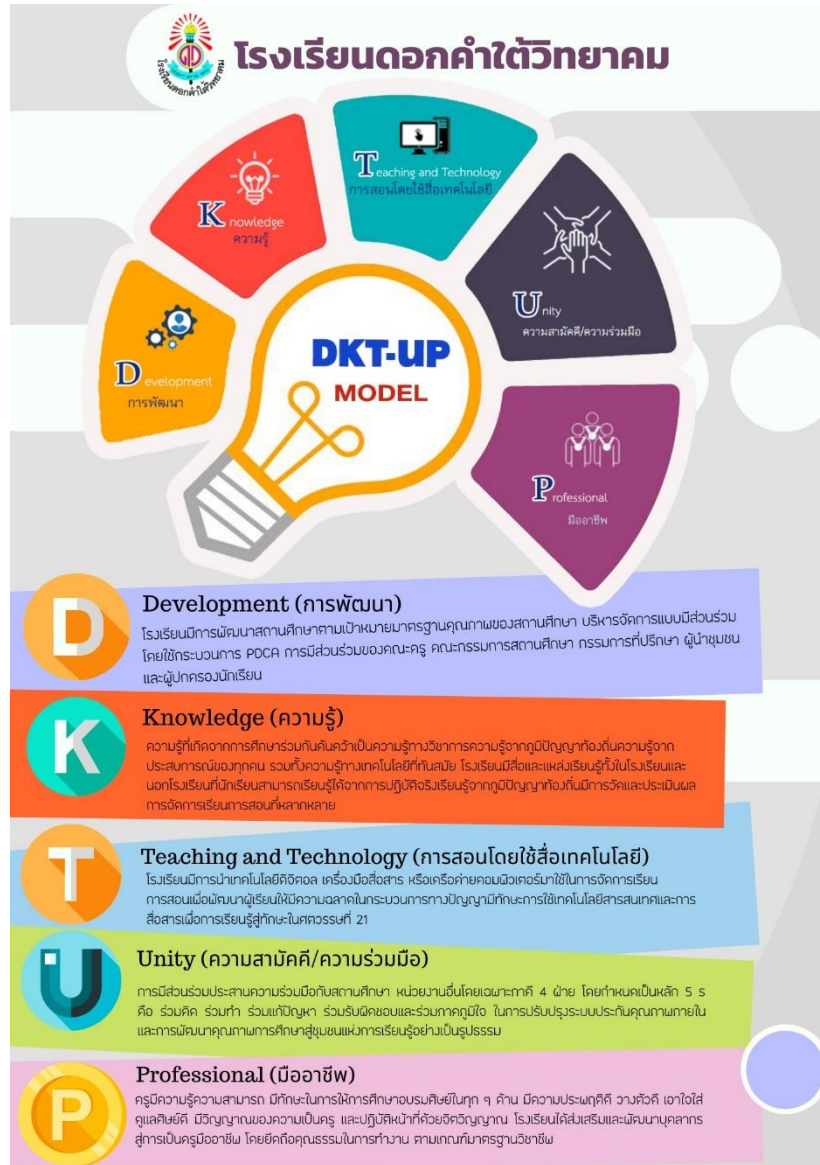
โรงเรียนดอกคำใต้วิทยาคม

โรงเรียนดอกคำใต้วิทยาคม

Knowledge
ความรู้

Teaching and Technology
การสอนโดยใช้สื่อเทคโนโลยี

Unity
ความสามัคคี/ความร่วมมือ

Development
การพัฒนา

DKT-UP
MODEL

Professional
มืออาชีพ

D
Development (การพัฒนา)
โรงเรียนมีการพัฒนาสถานศึกษาตามเป้าหมายมาตรฐานคุณภาพของสถานศึกษา บริหารจัดการแบบมีส่วนร่วม โดยใช้กระบวนการ PDCA การมีส่วนร่วมของคณะครู คณะกรรมการสถานศึกษา กรรมการที่ปรึกษา ผู้นำชุมชน และผู้ปกครองนักเรียน

K
Knowledge (ความรู้)
ความรู้ที่เกิดจากการศึกษาร่วมกันค้นคว้าเป็นความรู้ทางวิชาการความรู้จากภูมิปัญญาท้องถิ่นความรู้จากประสบการณ์ของทุกคน รวมทั้งความรู้ทางเทคโนโลยีที่ทันสมัย โรงเรียนมีสื่อและแหล่งเรียนรู้ทั้งในโรงเรียนและนอกโรงเรียนที่นักเรียนสามารถเรียนรู้ได้จากการปฏิบัติจริงเรียนรู้จากภูมิปัญญาท้องถิ่นมีการวัดและประเมินผล การจัดการเรียนการสอนที่หลากหลาย

T
Teaching and Technology (การสอนโดยใช้สื่อเทคโนโลยี)
โรงเรียนมีการนำเทคโนโลยีดิจิตอล เครื่องมือสื่อสาร หรือเครือข่ายคอมพิวเตอร์มาใช้ในการจัดการเรียนการสอนเพื่อพัฒนาผู้เรียนให้มีความฉลาดในกระบวนการทางปัญญามีทักษะการใช้เทคโนโลยีสารสนเทศและการสื่อสารเพื่อการเรียนรู้สู่ทักษะในศตวรรษที่ 21

U
Unity (ความสามัคคี/ความร่วมมือ)
การมีส่วนร่วมประสานความร่วมมือกับสถานศึกษา หน่วยงานอื่นโดยเฉพาะภาคี 4 ฝ่าย โดยกำหนดเป็นหลัก 5 ร คือ ร่วมคิด ร่วมทำ ร่วมแก้ปัญหา ร่วมรับผิดชอบและร่วมภาคภูมิใจ ในการปรับปรุงระบบประกันคุณภาพภายในและการพัฒนาคุณภาพการศึกษาสู่ชุมชนแห่งการเรียนรู้อย่างเป็นรูปธรรม

P
Professional (มืออาชีพ)
ครูมีความรู้ความสามารถ มีทักษะในการให้การศึกษาอบรมศิษย์ในทุก ๆ ด้าน มีความประพฤติดี วางตัวดี เอาใจใส่ดูแลศิษย์ดี มีวิญญาณของความเป็นครู และปฏิบัติหน้าที่ด้วยจิตวิญญาณ โรงเรียนได้ส่งเสริมและพัฒนาบุคลากรสู่การเป็นครูมืออาชีพ โดยยึดถือคุณธรรมในการทำงาน ตามเกณฑ์มาตรฐานวิชาชีพ